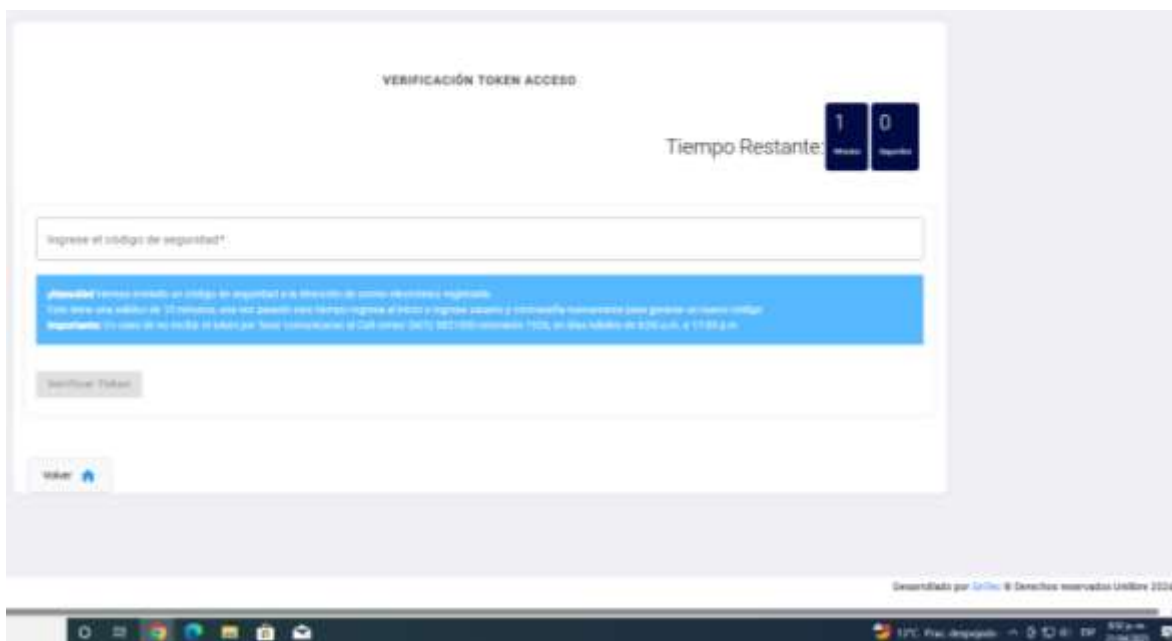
VERIFICACIÓN TOKEN ACCESO

Tiempo Restante: 1 Minutos 0 Segundos

Ingrese el código de seguridad*

¡Atención! Hemos enviado un código de seguridad a la dirección de correo electrónico registrada. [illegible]
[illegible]
Importante: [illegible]

Verificar Token

Volver

Desarrollado por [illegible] © Derechos reservados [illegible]

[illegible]